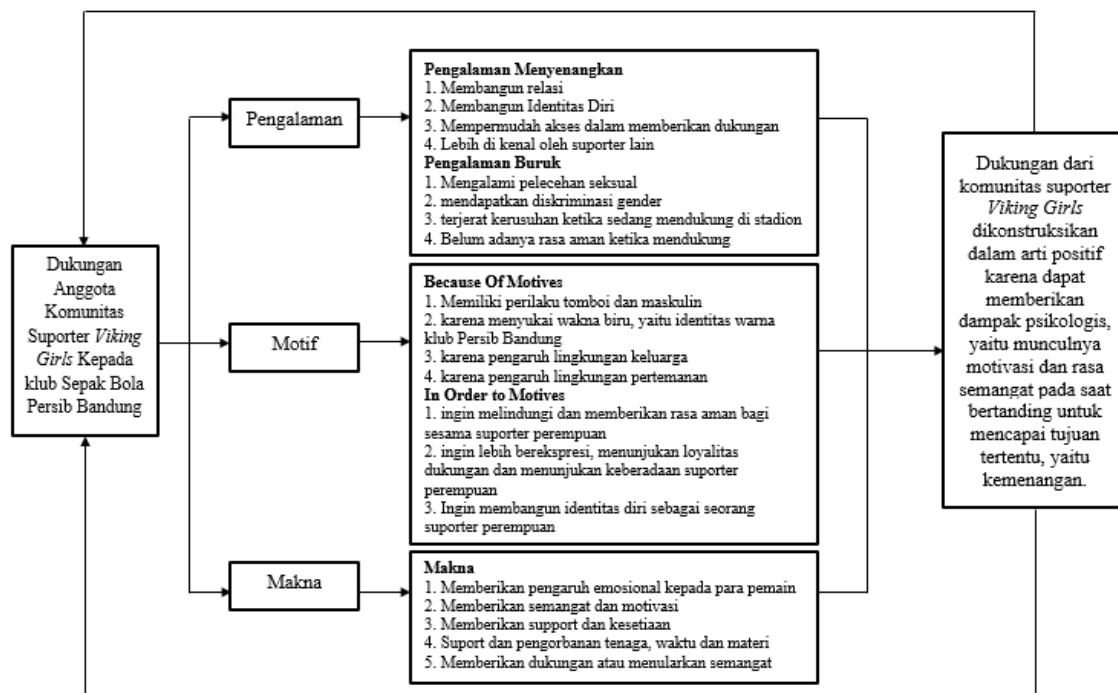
Dukungan Anggota Komunitas Suporter *Viking Girls* Kepada klub Sepak Bola Persib Bandung

Pengalaman

Motif

Makna

**Pengalaman Menyenangkan**
1. Membangun relasi
2. Membangun Identitas Diri
3. Mempermudah akses dalam memberikan dukungan
4. Lebih di kenal oleh suporter lain
**Pengalaman Buruk**
1. Mengalami pelecehan seksual
2. mendapatkan diskriminasi gender
3. terjerat kerusuhan ketika sedang mendukung di stadion
4. Belum adanya rasa aman ketika mendukung

**Because Of Motives**
1. Memiliki perilaku tomboi dan maskulin
2. karena menyukai wakna biru, yaitu identitas warna klub Persib Bandung
3. karena pengaruh lingkungan keluarga
4. karena pengaruh lingkungan pertemanan
**In Order to Motives**
1. ingin melindungi dan memberikan rasa aman bagi sesama suporter perempuan
2. ingin lebih berekspresi, menunjukan loyalitas dukungan dan menunjukan keberadaan suporter perempuan
3. Ingin membangun identitas diri sebagai seorang suporter perempuan

**Makna**
1. Memberikan pengaruh emosional kepada para pemain
2. Memberikan semangat dan motivasi
3. Memberikan support dan kesetiaan
4. Suport dan pengorbanan tenaga, waktu dan materi
5. Memberikan dukungan atau menularkan semangat

Dukungan dari komunitas suporter *Viking Girls* dikonstruksikan dalam arti positif karena dapat memberikan dampak psikologis, yaitu munculnya motivasi dan rasa semangat pada saat bertanding untuk mencapai tujuan tertentu, yaitu kemenangan.